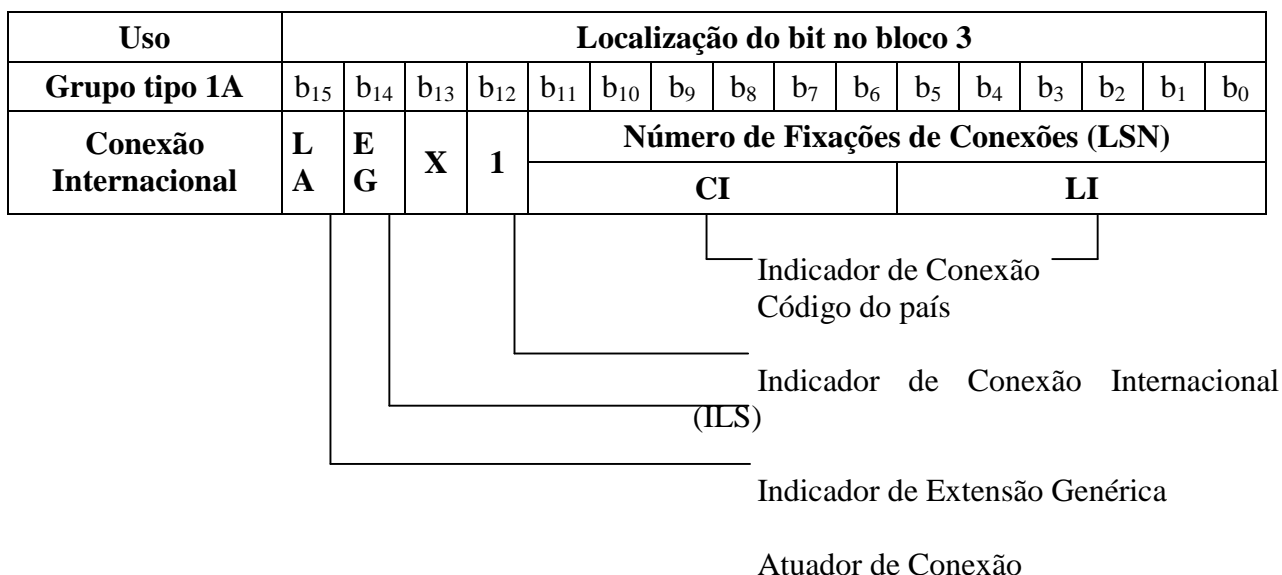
| Uso | Localização do bit no bloco 3 | | | | | | | | | | | | | | | |
|---|---|---|---|---|---|---|---|---|---|---|---|---|---|---|---|---|
| Grupo tipo 1A | $b_{15}$ | $b_{14}$ | $b_{13}$ | $b_{12}$ | $b_{11}$ | $b_{10}$ | $b_9$ | $b_8$ | $b_7$ | $b_6$ | $b_5$ | $b_4$ | $b_3$ | $b_2$ | $b_1$ | $b_0$ |
| Conexão Internacional | L A | E G | X | 1 | Número de Fixações de Conexões (LSN) CI | | | | | | LI | | | | | |

Indicador de Conexão
Código do país

Indicador de Conexão Internacional (ILS)

Indicador de Extensão Genérica

Atuador de Conexão